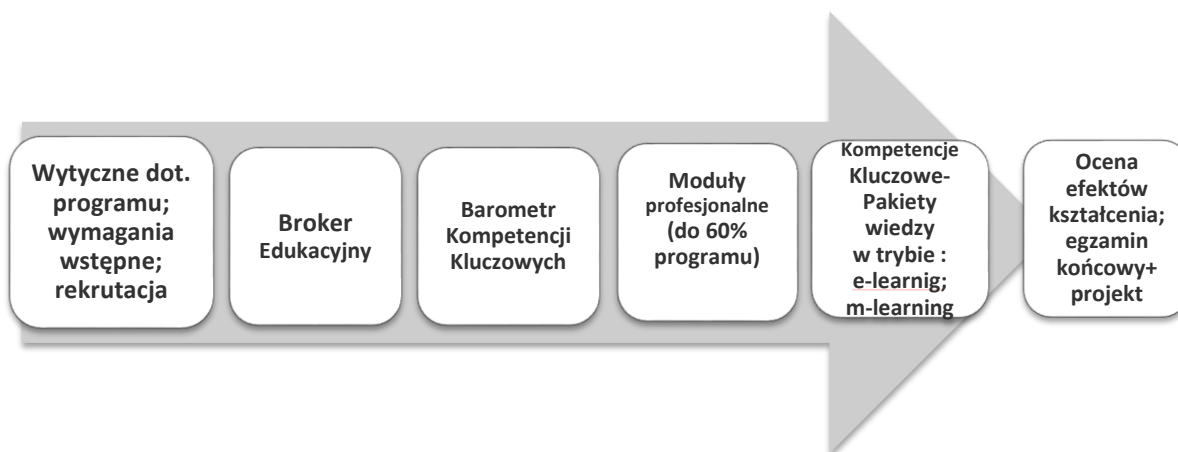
Wytyczne dot. programu; wymagania wstępne; rekrutacja

Broker Edukacyjny

Barometr Kompetencji Kluczowych

Moduły profesjonalne (do 60% programu)

Kompetencje Kluczowe- Pakiety wiedzy w trybie : e-learnig; m-learning

Ocena efektów kształcenia; egzamin końcowy+ projekt